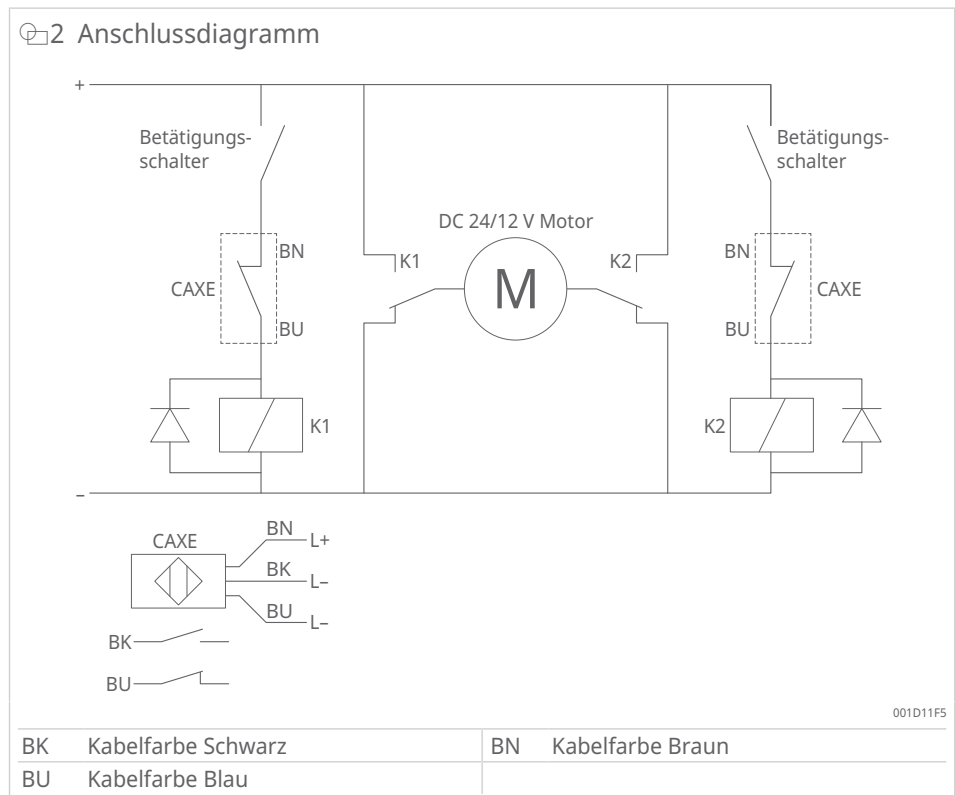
2 Anschlussdiagramm

+

Betätigungs-schalter

CAXE

BN

BU

K1

DC 24/12 V Motor

K1

M

K2

Betätigungs-schalter

BN

CAXE

BU

K2

–

CAXE

BN

L+

BK

L–

BU

L–

BK

BU

001D11F5

| BK | Kabelfarbe Schwarz | BN | Kabelfarbe Braun |
|---|---|---|---|
| BU | Kabelfarbe Blau | | |